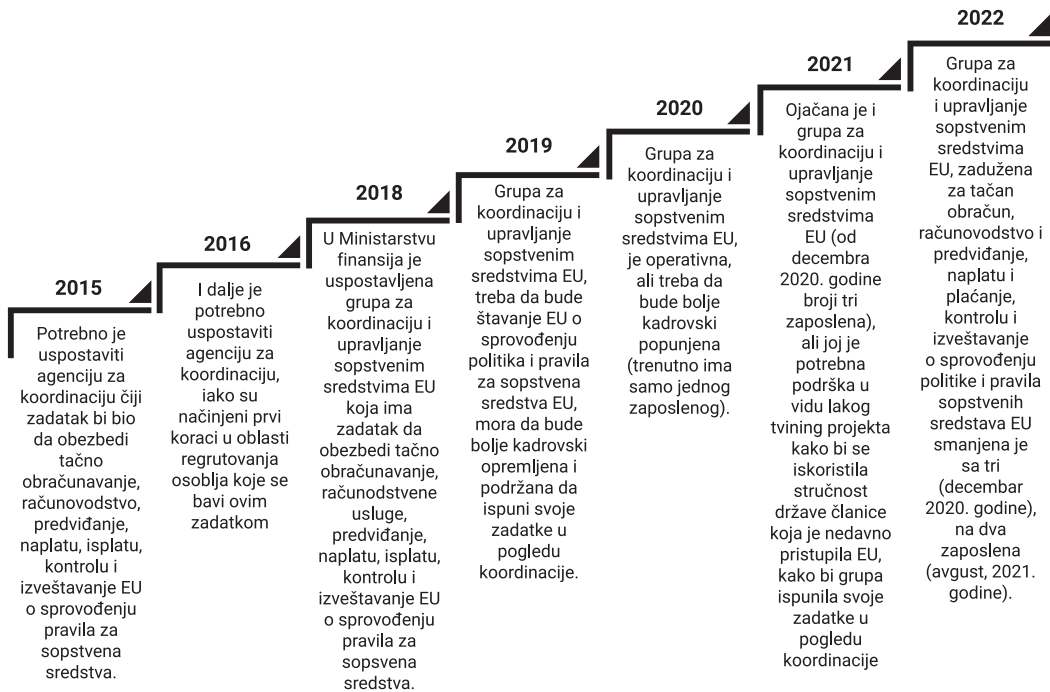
2015

Potrebno je uspostaviti agenciju za koordinaciju čiji zadatak bi bio da obezbedi tačno obračunavanje, računovodstvo, predviđanje, naplatu, isplatu, kontrolu i izveštavanje EU o sprovođenju pravila za sopstvena sredstva.

2016

I dalje je potrebno uspostaviti agenciju za koordinaciju, iako su načinjeni prvi koraci u oblasti regrutovanja osoblja koje se bavi ovim zadatkom

2018

U Ministarstvu finansija je uspostavljena grupa za koordinaciju i upravljanje sopstvenim sredstvima EU koja ima zadatak da obezbedi tačno obračunavanje, računodstvene usluge, predviđanje, naplatu, isplatu, kontrolu i izveštavanje EU o sprovođenju pravila za sopsvena sredstva.

2019

Grupa za koordinaciju i upravljanje sopstvenim sredstvima EU, treba da bude štavanje EU o sprovođenju politika i pravila za sopstvena sredstva EU, mora da bude bolje kadrovski opremljena i podržana da ispuni svoje zadatke u pogledu koordinacije.

2020

Grupa za koordinaciju i upravljanje sopstvenim sredstvima EU, je operativna, ali treba da bude bolje kadrovski popunjena (trenutno ima samo jednog zaposlenog).

2021

Ojačana je i grupa za koordinaciju i upravljanje sopstvenim sredstvima EU (od decembra 2020. godine broji tri zaposlena), ali joj je potrebna podrška u vidu lakog tvining projekta kako bi se iskoristila stručnost države članice koja je nedavno pristupila EU, kako bi grupa ispunila svoje zadatke u pogledu koordinacije

2022

Grupa za koordinaciju i upravljanje sopstvenim sredstvima EU, zadužena za tačan obračun, računovodstvo i predviđanje, naplatu i plaćanje, kontrolu i izveštavanje o sprovođenju politike i pravila sopstvenih sredstava EU smanjena je sa tri (decembar 2020. godine), na dva zaposlena (avgust, 2021. godine).